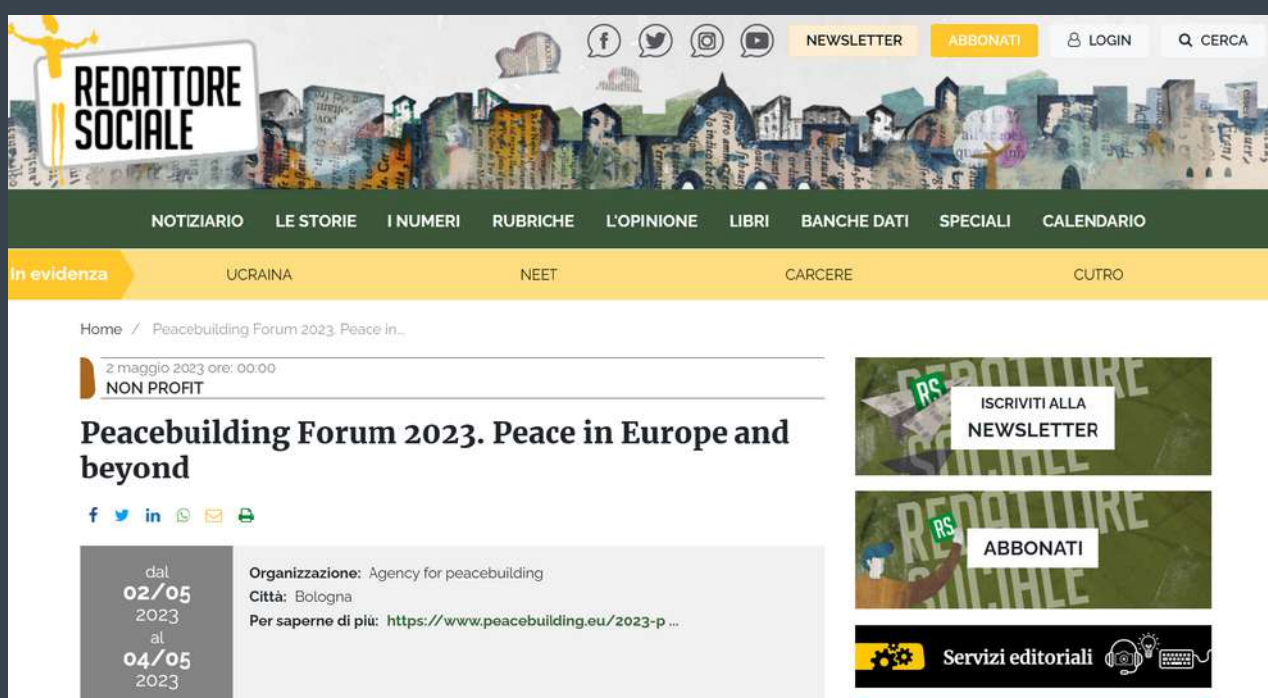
REDATTORE SOCIALE

NEWSLETTER ABBONATI LOGIN CERCA

NOTIZIARIO LE STORIE I NUMERI RUBRICHE L'OPINIONE LIBRI BANCHE DATI SPECIALI CALENDARIO

In evidenza UCRAINA NEET CARCERE CUTRO

Home / Peacebuilding Forum 2023. Peace in...

2 maggio 2023 ore: 00:00
NON PROFIT

Peacebuilding Forum 2023. Peace in Europe and beyond

dal
02/05
2023
al
04/05
2023

Organizzazione: Agency for peacebuilding
Città: Bologna
Per saperne di più: https://www.peacebuilding.eu/2023-p ...

ISCRIVITI ALLA NEWSLETTER

ABBONATI

Servizi editoriali